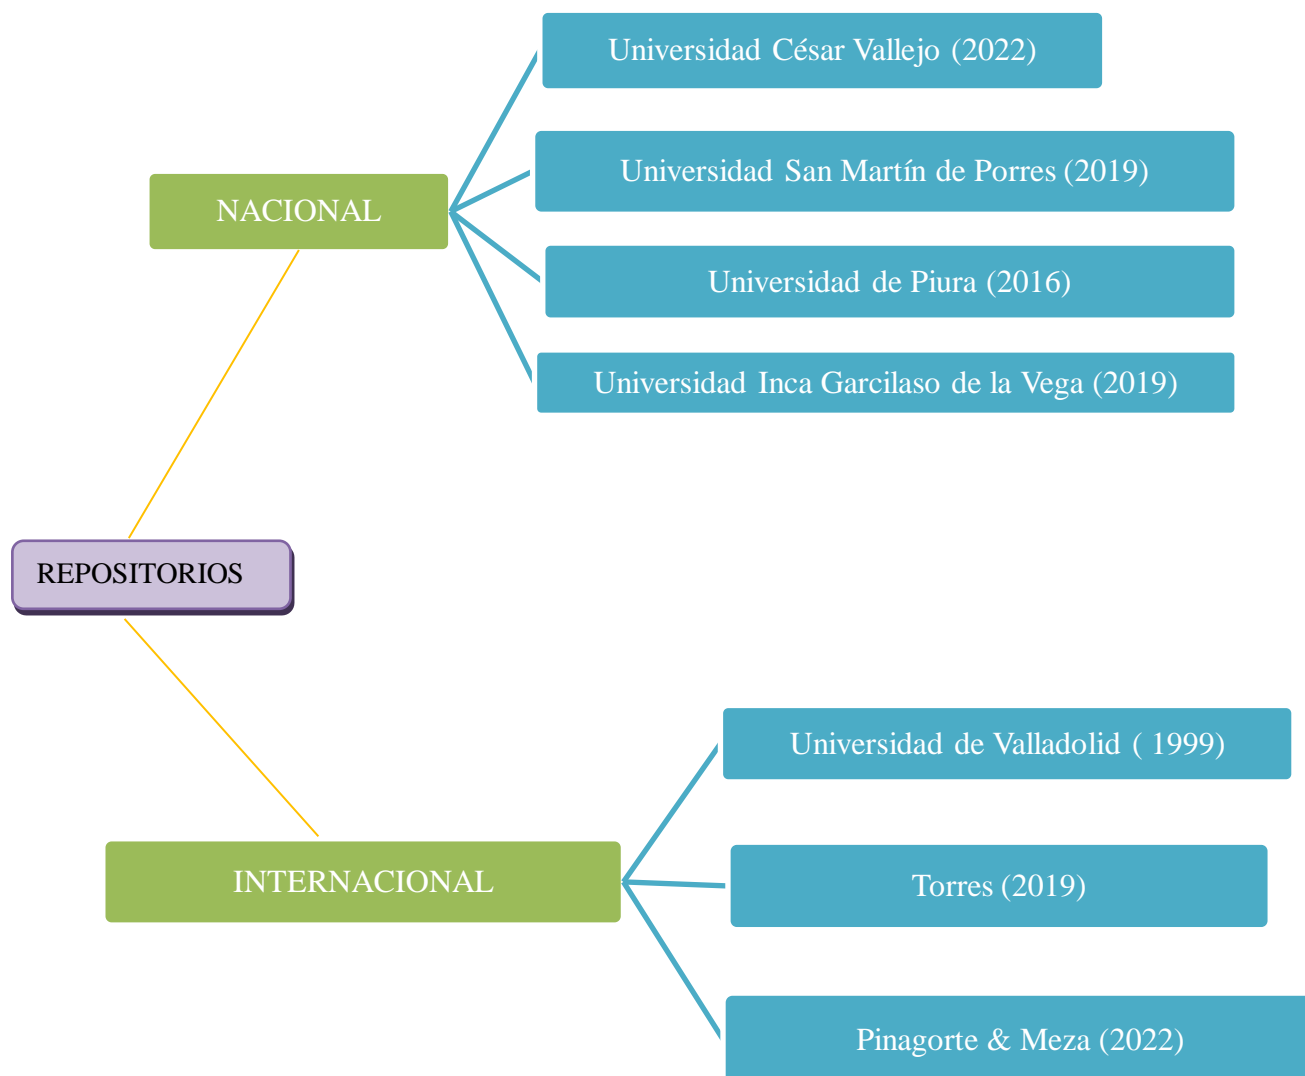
REPOSITORIOS

NACIONAL

Universidad César Vallejo (2022)

Universidad San Martín de Porres (2019)

Universidad de Piura (2016)

Universidad Inca Garcilaso de la Vega (2019)

INTERNACIONAL

Universidad de Valladolid ( 1999)

Torres (2019)

Pinagorte & Meza (2022)